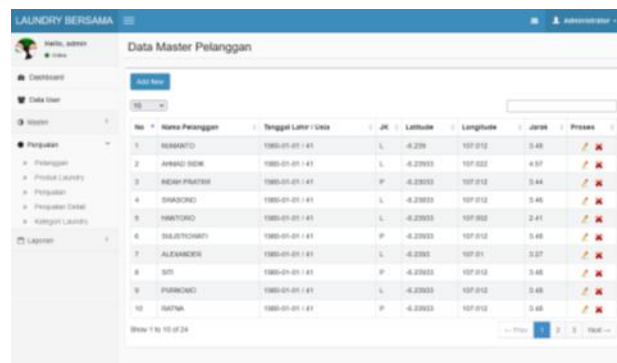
LAUNDRY BERSAMA

Administrator

Hello, admin
Online

Dashboard

Data User

Master

Penjualan

Pelanggan

Produk Laundry

Penjualan

Penjualan Detail

Kategori Laundry

Laporan

Data Master Pelanggan

Add New

10

| No | Nama Pelanggan | Tanggal Lahir / Usia | JK | Latitude | Longitude | Jarak | Proses |
|---|---|---|---|---|---|---|---|
| 1 | NUMANTO | 1980-01-01 / 41 | L | -6.239 | 107.012 | 3.48 | |
| 2 | AHMAD SIDIK | 1980-01-01 / 41 | L | -6.23933 | 107.022 | 4.57 | |
| 3 | INDAH PRATIWI | 1980-01-01 / 41 | P | -6.23933 | 107.012 | 3.44 | |
| 4 | SWASONO | 1980-01-01 / 41 | L | -6.23933 | 107.012 | 3.46 | |
| 5 | HARTONO | 1980-01-01 / 41 | L | -6.23933 | 107.002 | 2.41 | |
| 6 | SULISTIOWATI | 1980-01-01 / 41 | P | -6.23933 | 107.012 | 3.48 | |
| 7 | ALEXANDER | 1980-01-01 / 41 | L | -6.2393 | 107.01 | 3.27 | |
| 8 | SITI | 1980-01-01 / 41 | P | -6.23933 | 107.012 | 3.48 | |
| 9 | PURNOMO | 1980-01-01 / 41 | L | -6.23933 | 107.012 | 3.48 | |
| 10 | RATNA | 1980-01-01 / 41 | P | -6.23933 | 107.012 | 3.48 | |

Show 1 to 10 of 24

← Prev 1 2 3 Next →